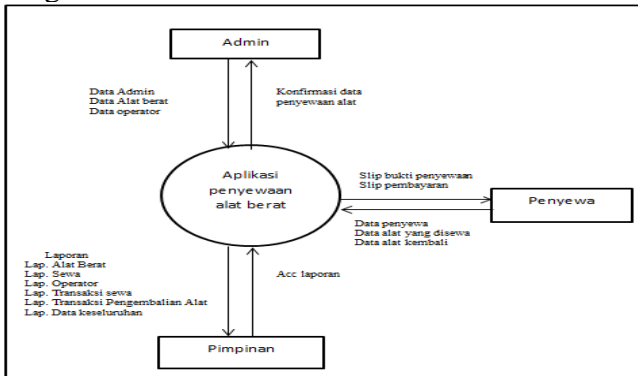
Admin

Data Admin
Data Alat berat
Data operator

Konfirmasi data penyewaan alat

Aplikasi penyewaan alat berat

Slip bukti penyewaan
Slip pembayaran

Penyewa

Data penyewa
Data alat yang disewa
Data alat kembali

Laporan
Lap. Alat Berat
Lap. Sewa
Lap. Operator
Lap. Transaksi sewa
Lap. Transaksi Pengembalian Alat
Lap. Data keseluruhan

Acc laporan

Pimpinan